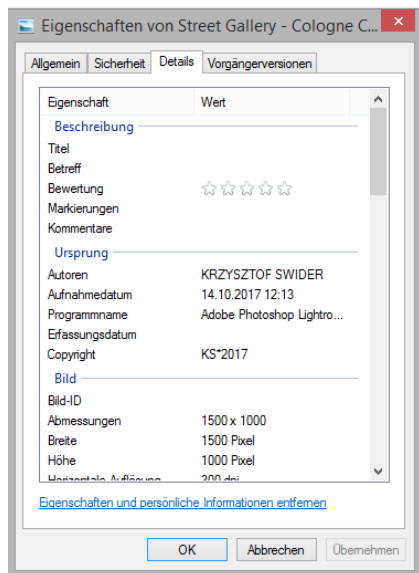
Eigenschaften von Street Gallery - Cologne C...

Allgemein | Sicherheit | Details | Vorgängerversionen

| Eigenschaft | Wert |
|---|---|
| **Beschreibung** | |
| Titel | |
| Betreff | |
| Bewertung | ☆☆☆☆☆ |
| Markierungen | |
| Kommentare | |
| **Ursprung** | |
| Autoren | KRZYSZTOF SWIDER |
| Aufnahmedatum | 14.10.2017 12:13 |
| Programmname | Adobe Photoshop Lightro... |
| Erfassungsdatum | |
| Copyright | KS*2017 |
| **Bild** | |
| Bild-ID | |
| Abmessungen | 1500 x 1000 |
| Breite | 1500 Pixel |
| Höhe | 1000 Pixel |
| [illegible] | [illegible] |

Eigenschaften und persönliche Informationen entfernen

OK | Abbrechen | Übernehmen